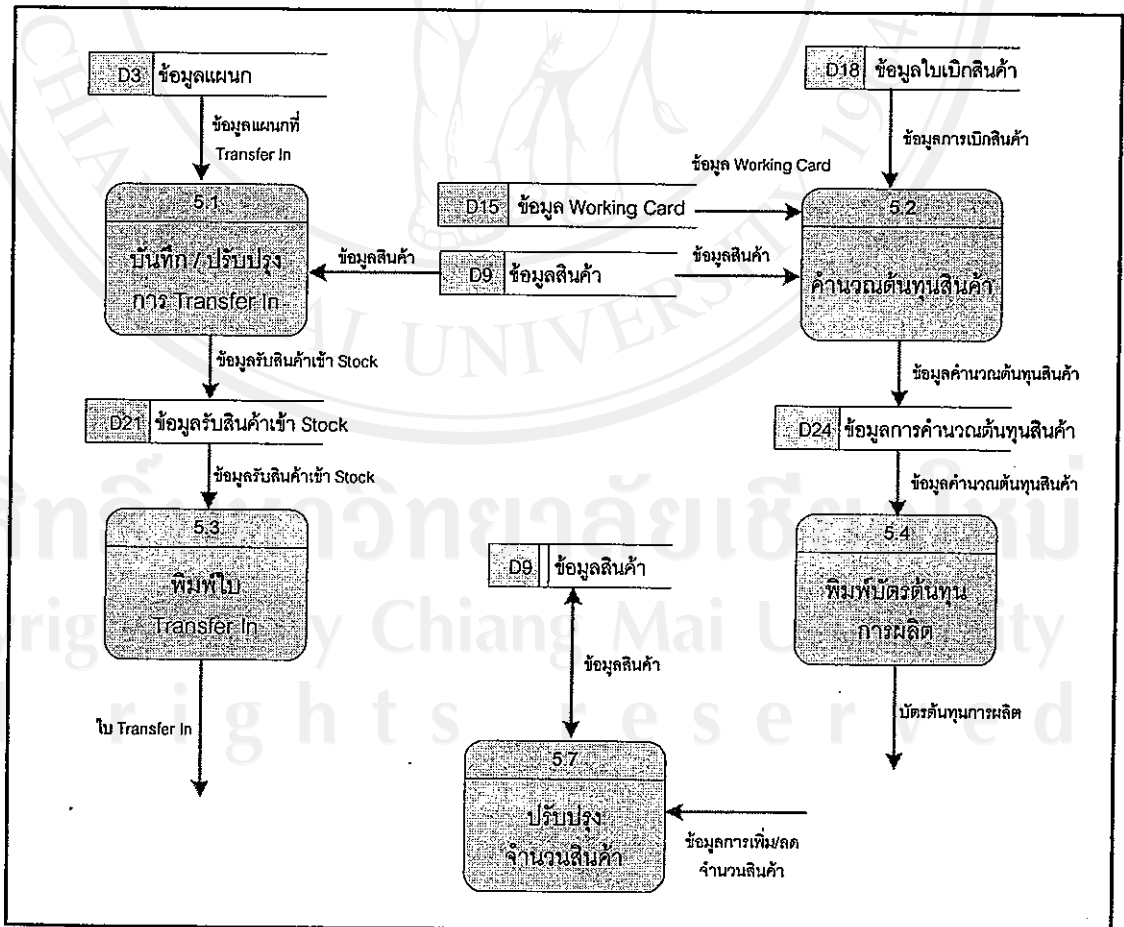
D3 ข้อมูลแผนก

ข้อมูลแผนกที่ Transfer In

5.1

บันทึก / ปรับปรุง การ Transfer In

ข้อมูลสินค้า

D9 ข้อมูลสินค้า

ข้อมูลรับสินค้าเข้า Stock

D21 ข้อมูลรับสินค้าเข้า Stock

ข้อมูลรับสินค้าเข้า Stock

5.3

พิมพ์ใบ Transfer In

ใบ Transfer In

D18 ข้อมูลใบเบิกสินค้า

ข้อมูลการเบิกสินค้า

ข้อมูล Working Card

D15 ข้อมูล Working Card

ข้อมูลสินค้า

5.2

คำนวณต้นทุนสินค้า

ข้อมูลคำนวณต้นทุนสินค้า

D24 ข้อมูลการคำนวณต้นทุนสินค้า

ข้อมูลคำนวณต้นทุนสินค้า

5.4

พิมพ์บัตรต้นทุน การผลิต

บัตรต้นทุนการผลิต

D9 ข้อมูลสินค้า

ข้อมูลสินค้า

5.7

ปรับปรุง จำนวนสินค้า

ข้อมูลการเพิ่ม/ลด จำนวนสินค้า

Copyright by Chiang Mai University
All rights reserved